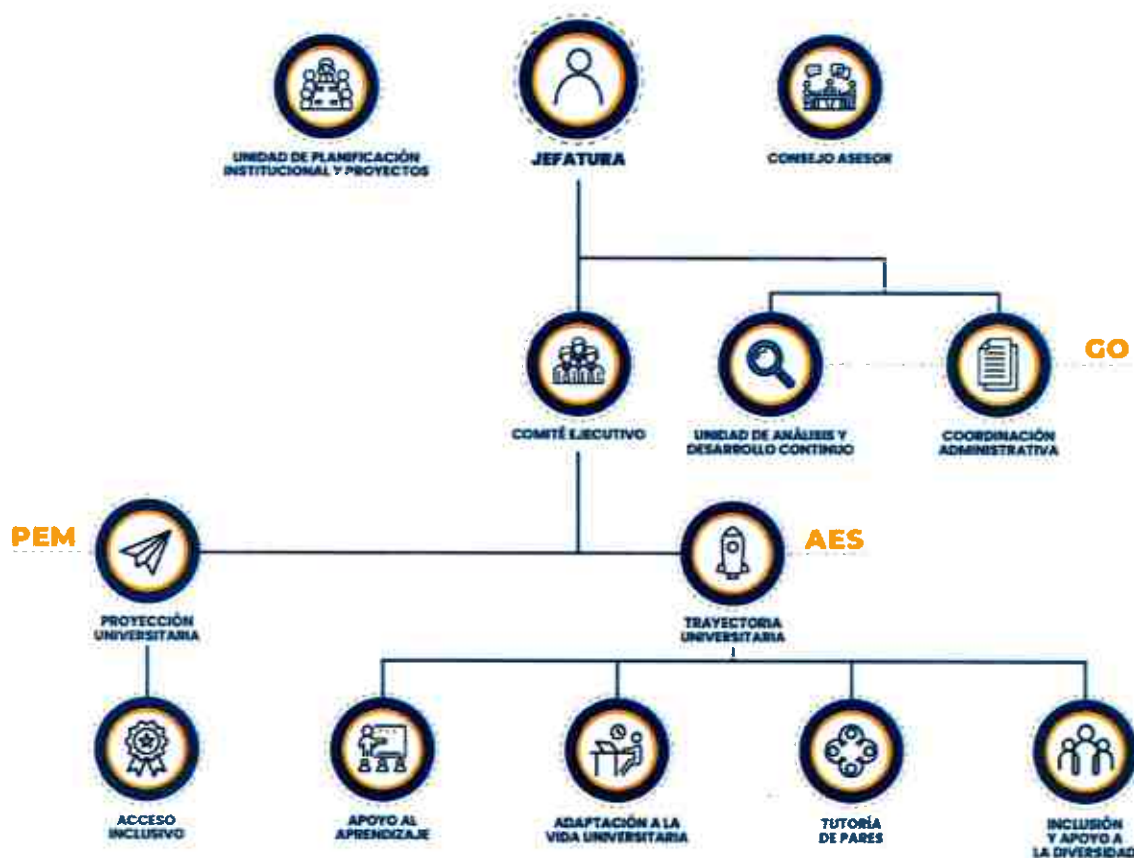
UNIDAD DE PLANIFICACIÓN INSTITUCIONAL Y PROYECTOS

JEFATURA

CONSEJO ASESOR

COMITÉ EJECUTIVO

UNIDAD DE ANÁLISIS Y DESARROLLO CONTINUO

COORDINACIÓN ADMINISTRATIVA

GO

PEM

PROYECCIÓN UNIVERSITARIA

AES

TRAYECTORIA UNIVERSITARIA

ACCESO INCLUSIVO

APOYO AL APRENDIZAJE

ADAPTACIÓN A LA VIDA UNIVERSITARIA

TUTORÍA DE PARES

INCLUSIÓN Y APOYO A LA DIVERSIDAD